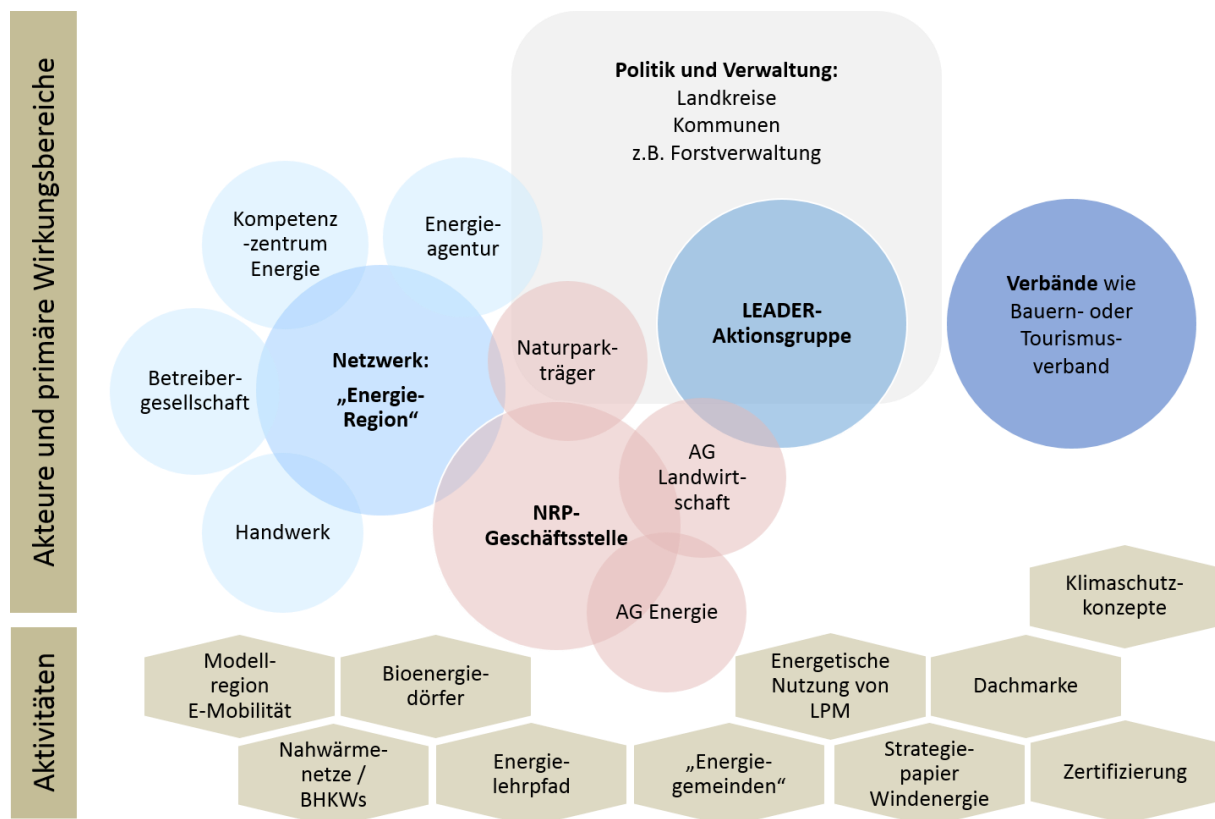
Akteure und primäre Wirkungsbereiche

Politik und Verwaltung:
Landkreise
Kommunen
z.B. Forstverwaltung

Kompetenz-zentrum Energie

Energieagentur

LEADER-Aktionsgruppe

Verbände wie Bauern- oder Tourismusverband

Betreibergesellschaft

Netzwerk: „Energie-Region“

Naturparkträger

AG Landwirtschaft

Handwerk

NRP-Geschäftsstelle

AG Energie

Aktivitäten

Klimaschutzkonzepte

Modellregion E-Mobilität

Bioenergiedörfer

Energetische Nutzung von LPM

Dachmarke

Nahwärmenetze / BHKWs

Energielehrpfad

„Energiegemeinden“

Strategiepapier Windenergie

Zertifizierung